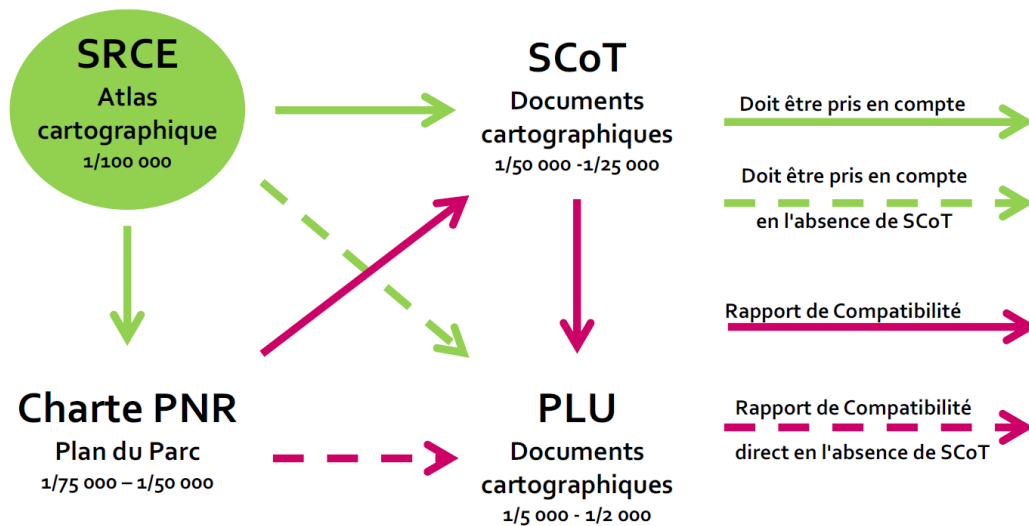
SRCE
Atlas cartographique
1/100 000

SCoT
Documents cartographiques
1/50 000 -1/25 000

Doit être pris en compte

Doit être pris en compte
en l'absence de SCoT

Rapport de Compatibilité

Rapport de Compatibilité
direct en l'absence de SCoT

Charte PNR
Plan du Parc
1/75 000 – 1/50 000

PLU
Documents cartographiques
1/5 000 - 1/2 000